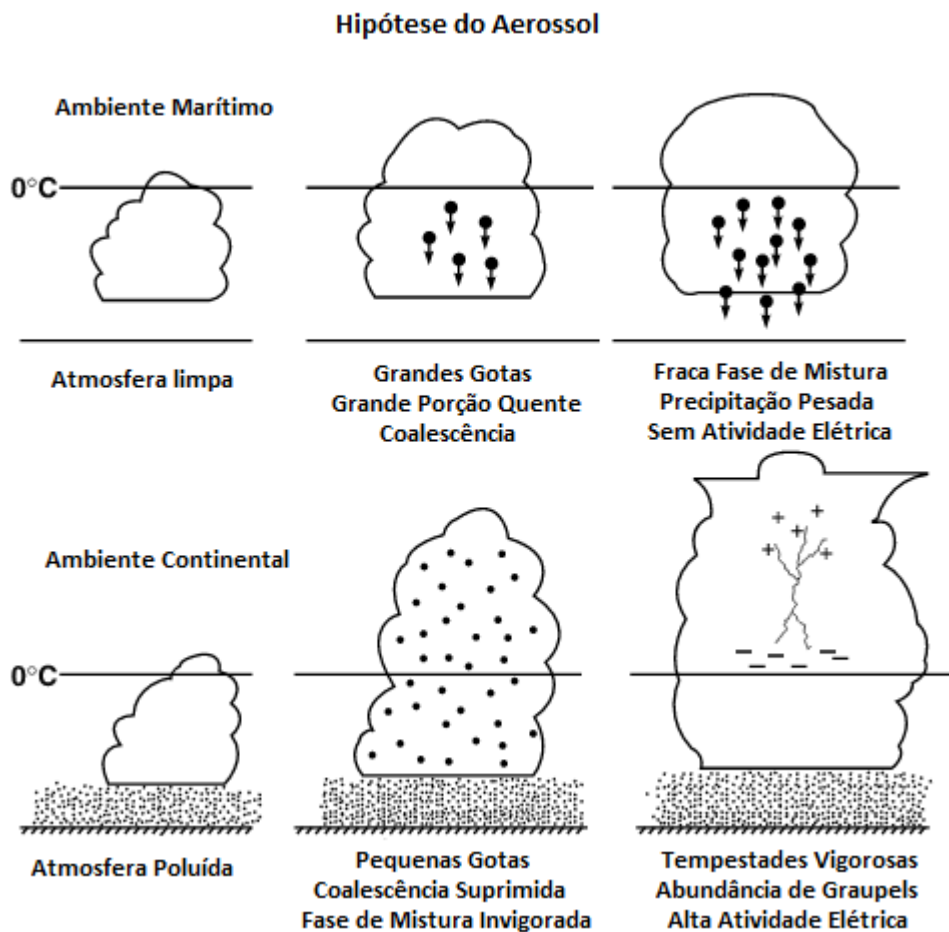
Hipótese do Aerossol

Ambiente Marítimo

0°C

Atmosfera limpa

Grandes Gotas
Grande Porção Quente
Coalescência

Fraca Fase de Mistura
Precipitação Pesada
Sem Atividade Elétrica

Ambiente Continental

0°C

+ + + +

– – – – –

Atmosfera Poluída

Pequenas Gotas
Coalescência Suprimida
Fase de Mistura Invigorada

Tempestades Vigorosas
Abundância de Graupels
Alta Atividade Elétrica